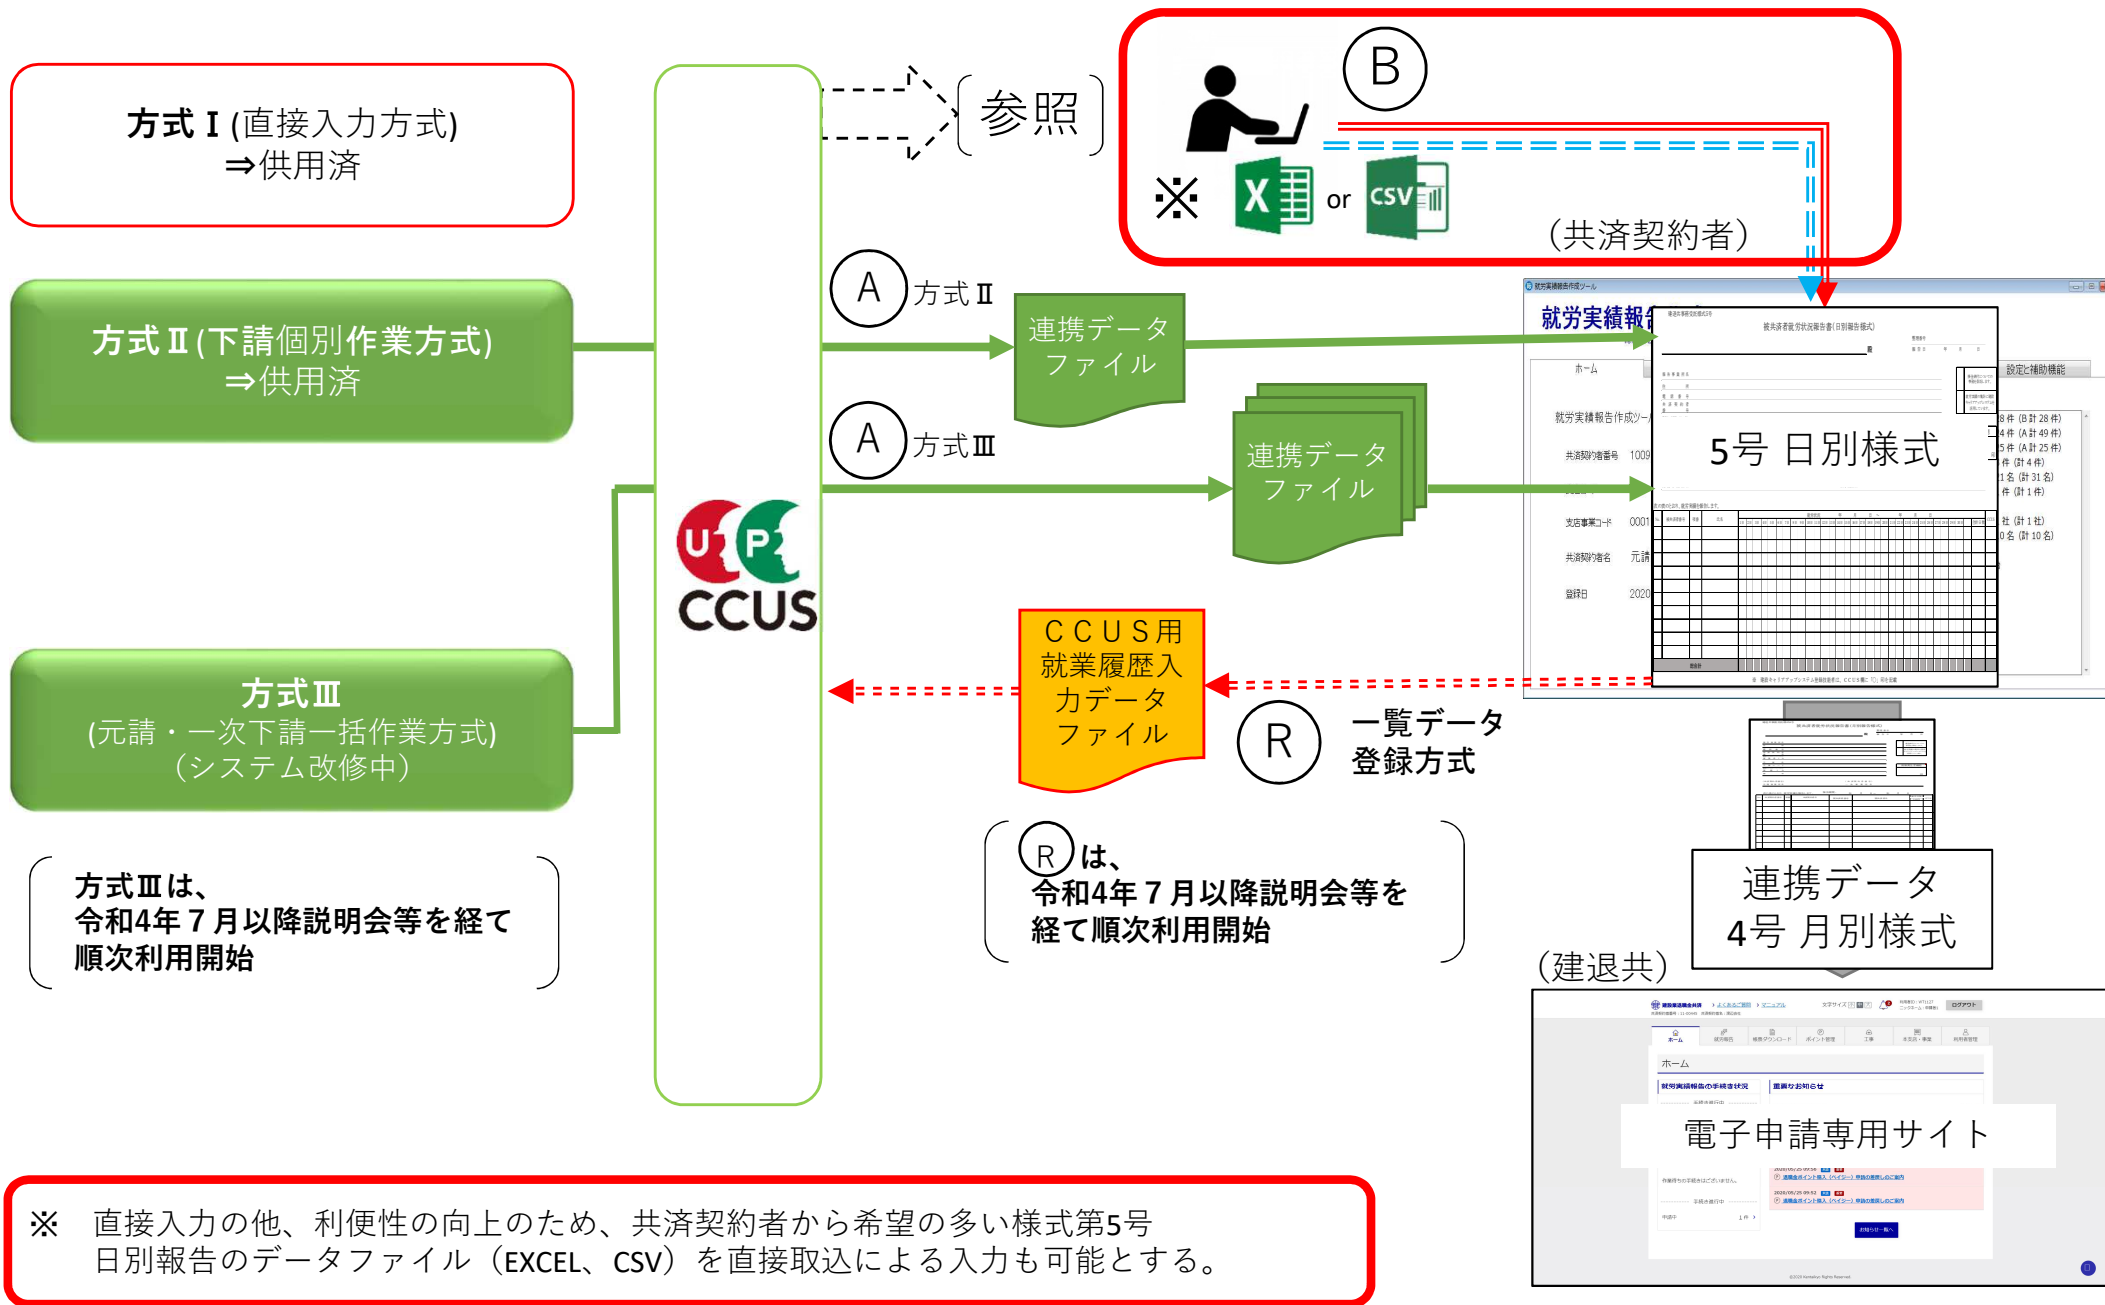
方式Ⅰ(直接入力方式)
⇒供用済

参照

B

※ or CSV

(共済契約者)

方式Ⅱ(下請個別作業方式)
⇒供用済

A 方式Ⅱ

連携データファイル

A 方式Ⅲ

連携データファイル

CCUS

就労実績報告

ホーム

設定と補助機能

就労実績報告作成ツール

共済契約者番号 1009

支店事業コード 0001

共済契約者名 元請

登録日 2020

5号 日別様式

方式Ⅲ
(元請・一次下請一括作業方式)
(システム改修中)

CCUS用就業履歴入力データファイル

R 一覧データ登録方式

方式Ⅲは、
令和4年７月以降説明会等を経て
順次利用開始

R は、
令和4年７月以降説明会等を
経て順次利用開始

連携データ
4号 月別様式

(建退共)

電子申請専用サイト

ホーム

※ 直接入力の他、利便性の向上のため、共済契約者から希望の多い様式第5号日別報告のデータファイル（EXCEL、CSV）を直接取込による入力も可能とする。